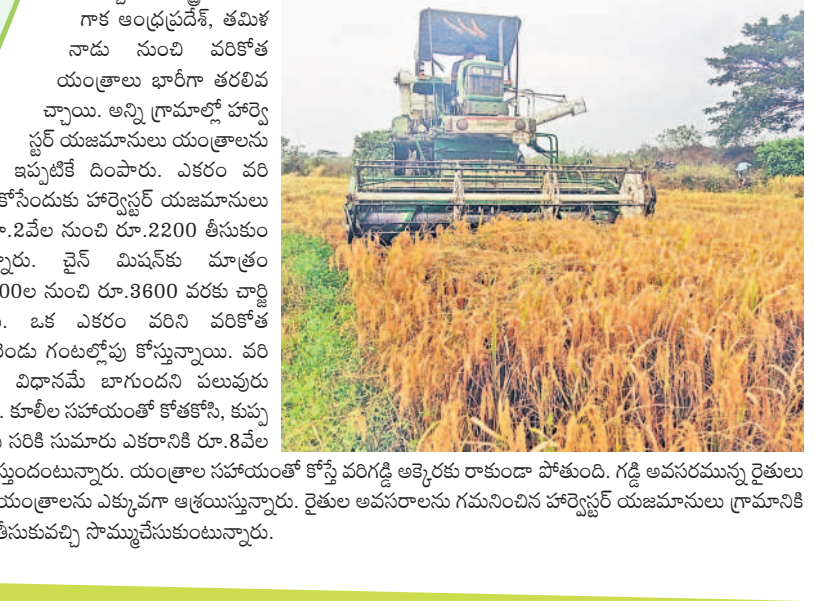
గాక ఆంధ్రప్రదేశ్, తమిళ నాడు నుంచి వరికోత యంత్రాలు భారీగా తరలివ చ్చాయి. అన్ని గ్రామాల్లో హార్వె స్టర్ యజమానులు యంత్రాలను ఇప్పటికే దింపారు. ఎకరం వరి కోసేందుకు హార్వెస్టర్ యజమానులు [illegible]ూ.2వేల నుంచి రూ.2200 తీసుకుం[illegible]న్నారు. చైన్ మిషన్‌కు మాత్రం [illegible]00ల నుంచి రూ.3600 వరకు చార్జి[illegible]. ఒక ఎకరం వరిని వరికోత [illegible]ెండు గంటల్లోపు కోస్తున్నాయి. వరి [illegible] విధానమే బాగుందని పలువురు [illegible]. కూలీల సహాయంతో కోతకోసి, కుప్ప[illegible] సరికి సుమారు ఎకరానికి రూ.8వేల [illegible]స్తుందంటున్నారు. యంత్రాల సహాయంతో కోస్తే వరిగడ్డి అక్కెరకు రాకుండా పోతుంది. గడ్డి అవసరమున్న రైతులు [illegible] యంత్రాలను ఎక్కువగా ఆశ్రయిస్తున్నారు. రైతుల అవసరాలను గమనించిన హార్వెస్టర్ యజమానులు గ్రామానికి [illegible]తీసుకువచ్చి సొమ్ముచేసుకుంటున్నారు.